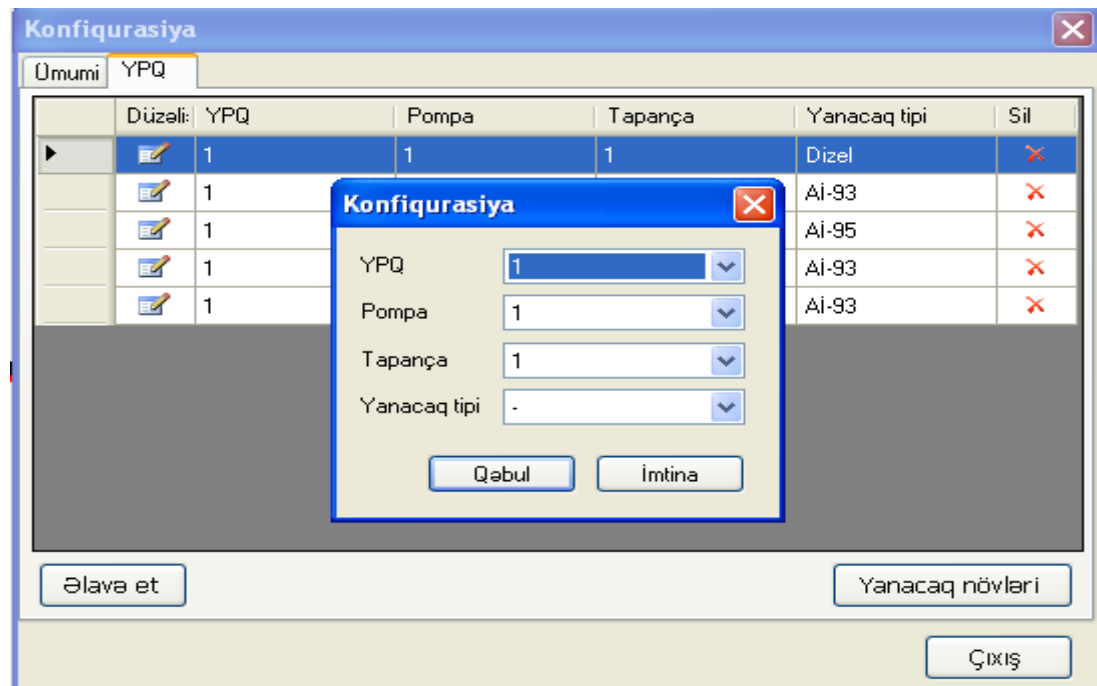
Konfiqurasiya

Ümumi | YPQ

| | Düzəli: | YPQ | Pompa | Tapança | Yanacaq tipi | Sil |
|---|---|---|---|---|---|---|
| ▶ | | 1 | 1 | 1 | Dizel | |
| | | 1 | | | Ai-93 | |
| | | 1 | | | Ai-95 | |
| | | 1 | | | Ai-93 | |
| | | 1 | | | Ai-93 | |

Konfiqurasiya

YPQ 1
Pompa 1
Tapança 1
Yanacaq tipi -

Qəbul İmtina

Əlavə et

Yanacaq növləri

Çıxış